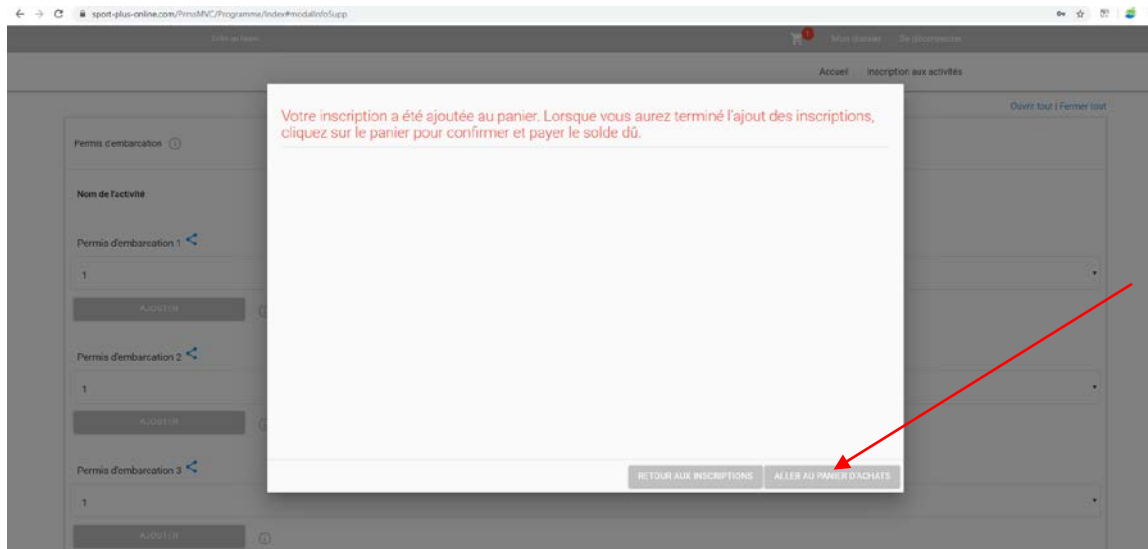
sport-plus-online.com/PrmsMVC/Programme/Index#modalInfoSupp

Mon dossier   Se déconnecter

Accueil   Inscription aux activités

Ouvrir tout | Fermer tout

Permis d'embarcation

Nom de l'activité

Permis d'embarcation 1

1

AJOUTER

Permis d'embarcation 2

1

AJOUTER

Permis d'embarcation 3

1

AJOUTER

Votre inscription a été ajoutée au panier. Lorsque vous aurez terminé l'ajout des inscriptions, cliquez sur le panier pour confirmer et payer le solde dû.

RETOUR AUX INSCRIPTIONS   ALLER AU PANIER D'ACHATS